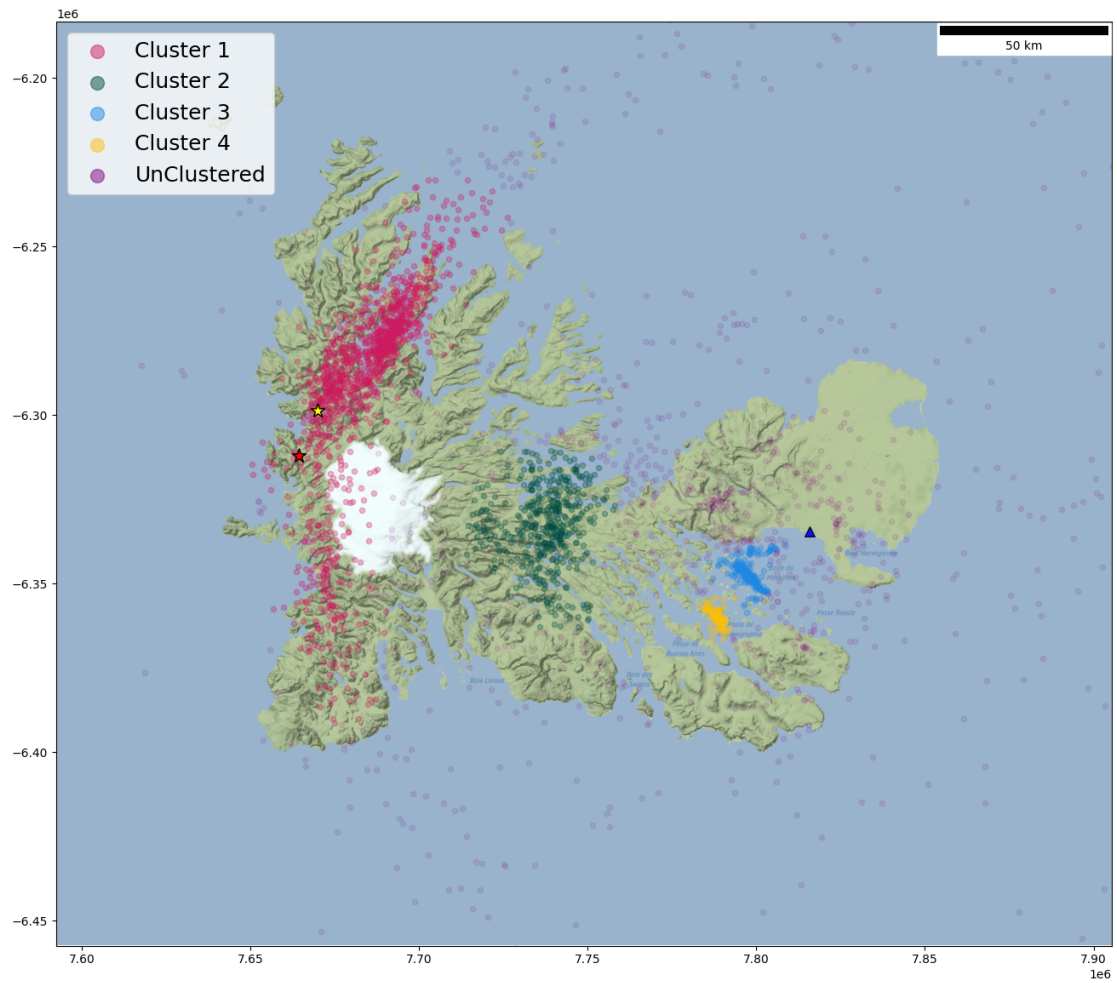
1e6

Cluster 1
Cluster 2
Cluster 3
Cluster 4
UnClustered

50 km

−6.20
−6.25
−6.30
−6.35
−6.40
−6.45

7.60
7.65
7.70
7.75
7.80
7.85
7.90
1e6

Baie Norvégienne
Passe Royale
Baie Larose
Baie des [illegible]
Passe de Buenos Aires
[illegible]
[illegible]